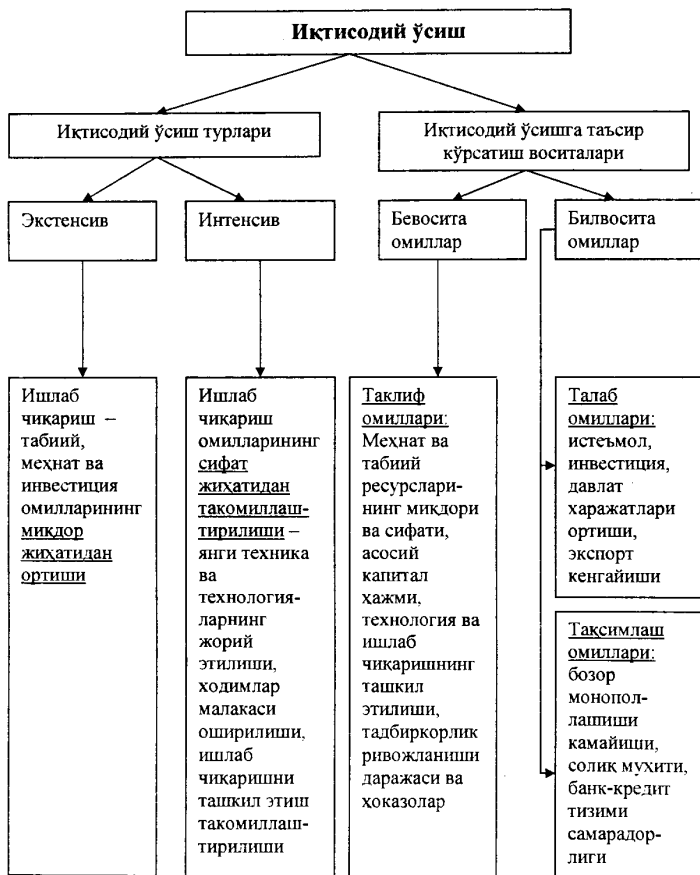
Иқтисодий ўсиш

Иқтисодий ўсиш турлари

Иқтисодий ўсишга таъсир кўрсатиш воситалари

Экстенсив

Интенсив

Бевосита омиллар

Билвосита омиллар

Ишлаб чиқариш – табиий, меҳнат ва инвестиция омилларининг миқдор жиҳатидан ортиши

Ишлаб чиқариш омилларининг сифат жиҳатидан такомиллаштирилиши – янги техника ва технологияларнинг жорий этилиши, ходимлар малакаси оширилиши, ишлаб чиқаришни ташкил этиш такомиллаштирилиши

Таклиф омиллари: Меҳнат ва табиий ресурсларининг миқдори ва сифати, асосий капитал ҳажми, технология ва ишлаб чиқаришнинг ташкил этилиши, тадбиркорлик ривожланиши даражаси ва ҳоказолар

Талаб омиллари: истеъмол, инвестиция, давлат харажатлари ортиши, экспорт кенгайиши

Тақсимлаш омиллари: бозор монополлашиши камайиши, солиқ муҳити, банк-кредит тизими самарадорлиги